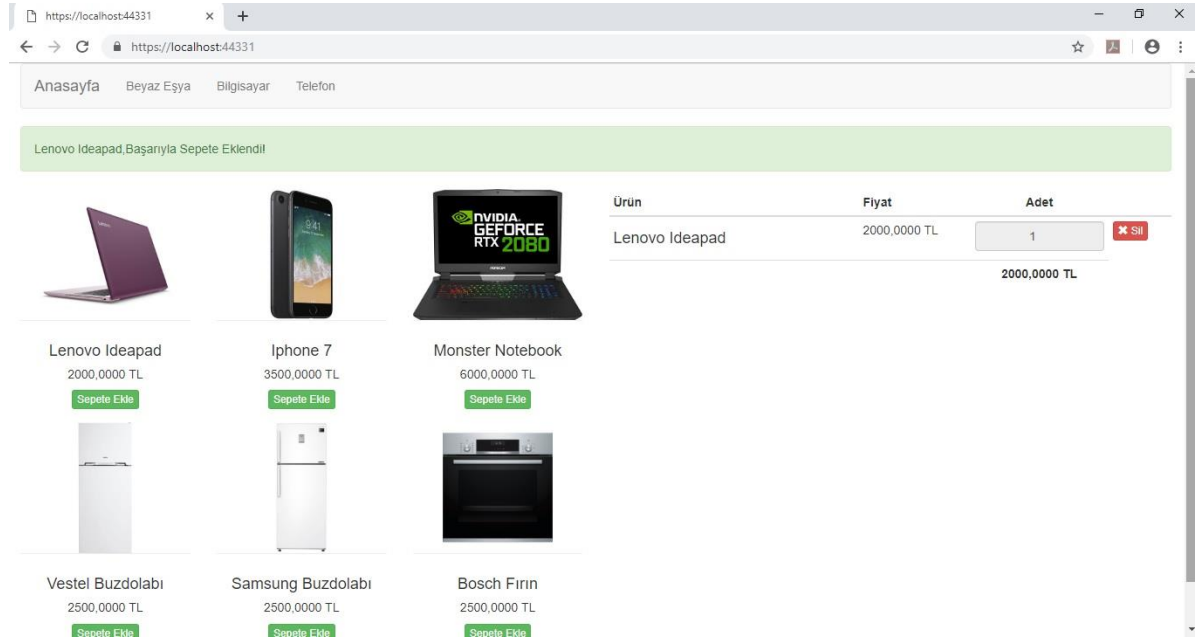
https://localhost:44331 × +

https://localhost:44331

Anasayfa Beyaz Eşya Bilgisayar Telefon

Lenovo Ideapad,Başarıyla Sepete Eklendi!

NVIDIA. GEFORCE RTX 2080

| Ürün | Fiyat | Adet | |
|---|---|---|---|
| Lenovo Ideapad | 2000,0000 TL | 1 | ✖ Sil |
| | | 2000,0000 TL | |

Lenovo Ideapad
2000,0000 TL
Sepete Ekle

Iphone 7
3500,0000 TL
Sepete Ekle

Monster Notebook
6000,0000 TL
Sepete Ekle

Vestel Buzdolabı
2500,0000 TL
Sepete Ekle

Samsung Buzdolabı
2500,0000 TL
Sepete Ekle

Bosch Fırın
2500,0000 TL
Sepete Ekle